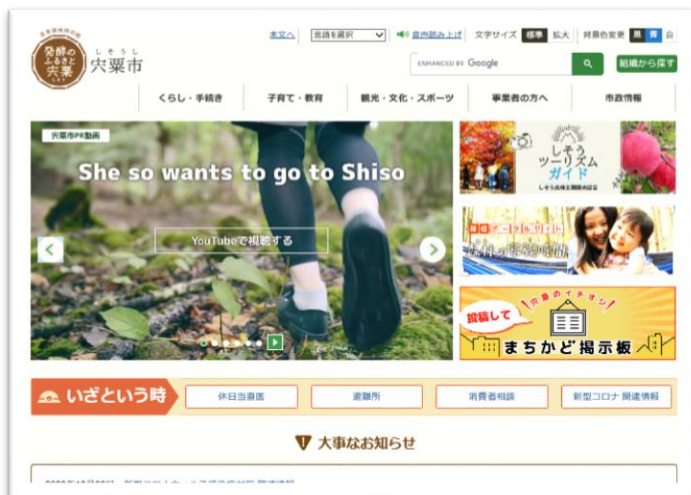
発酵のふるさと宍粟
しそうし
宍粟市

本文へ
言語を選択
音声読み上げ
文字サイズ 標準 拡大
対象色変更 黒 青 白

ENHANCED BY Google
組織から探す

くらし・手続き
子育て・教育
観光・文化・スポーツ
事業者の方へ
市政情報

宍粟市PR動画
She so wants to go to Shiso
YouTubeで視聴する

しそう ツーリズム ガイド

投稿して まちかど掲示板

いざという時
休日当番医
避難所
消費者相談
新型コロナ関連情報

大事なお知らせ